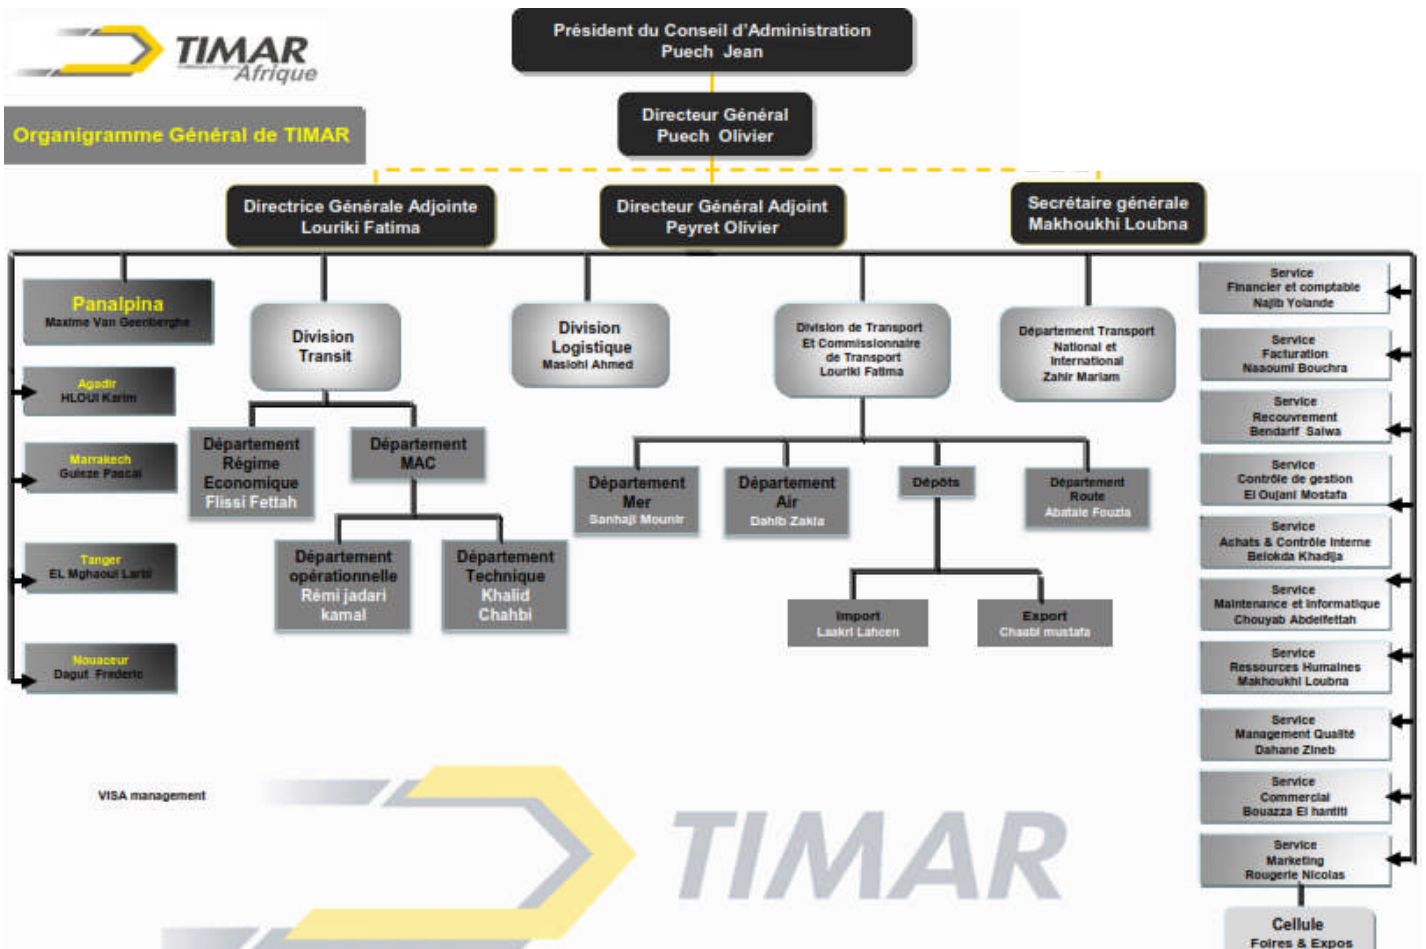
TIMAR Afrique

Organigramme Général de TIMAR

Président du Conseil d'Administration
Puech Jean

Directeur Général
Puech Olivier

Directrice Générale Adjointe
Louriki Fatima

Directeur Général Adjoint
Peyret Olivier

Secrétaire générale
Makhoukhi Loubna

Panalpina
Maxime Van Geenberghe

Agadir
HLOUI Karim

Marrakech
Guieze Pascal

Tanger
EL Mghaoui Larbi

Nouaceur
Dagut Frederic

Division
Transit

Département
Régime
Economique
Flissi Fettah

Département
MAC

Département
opérationnelle
Rémi jadari
kamal

Département
Technique
Khalid
Chahbi

Division
Logistique
Maslohi Ahmed

Division de Transport
Et Commissionnaire
de Transport
Louriki Fatima

Département
Mer
Sanhaji Mounir

Département
Air
Dahib Zakia

Dépôts

Import
Laakri Lahcen

Export
Chaabi mustafa

Département
Route
Abatale Fouzia

Département Transport
National et
International
Zahir Mariam

Service
Financier et comptable
Najib Yolande

Service
Facturation
Naaoumi Bouchra

Service
Recouvrement
Bendarif Salwa

Service
Contrôle de gestion
El Oujani Mostafa

Service
Achats & Contrôle Interne
Belokda Khadija

Service
Maintenance et informatique
Chouyab Abdelfettah

Service
Ressources Humaines
Makhoukhi Loubna

Service
Management Qualité
Dahane Zineb

Service
Commercial
Bouazza El hantiti

Service
Marketing
Rougerie Nicolas

Cellule
Foires & Expos

VISA management

TIMAR